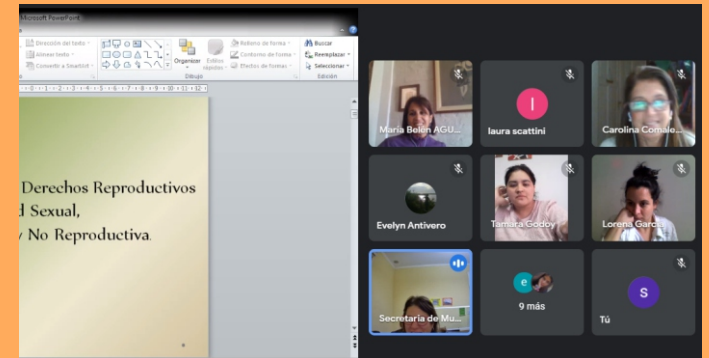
Microsoft PowerPoint

Dirección del texto
Alinear texto
Convertir a SmartArt
Organizar
Estilos rápidos
Relleno de forma
Contorno de forma
Efectos de formas
Dibujo
Buscar
Reemplazar
Seleccionar
Edición

Derechos Reproductivos
d Sexual,
y No Reproductiva.

María Belén AGU...
laura scattini
Carolina Comale...
Evelyn Antivero
Tamara Godoy
Lorena Garc...
Secretaría de Mu...
9 más
Tú